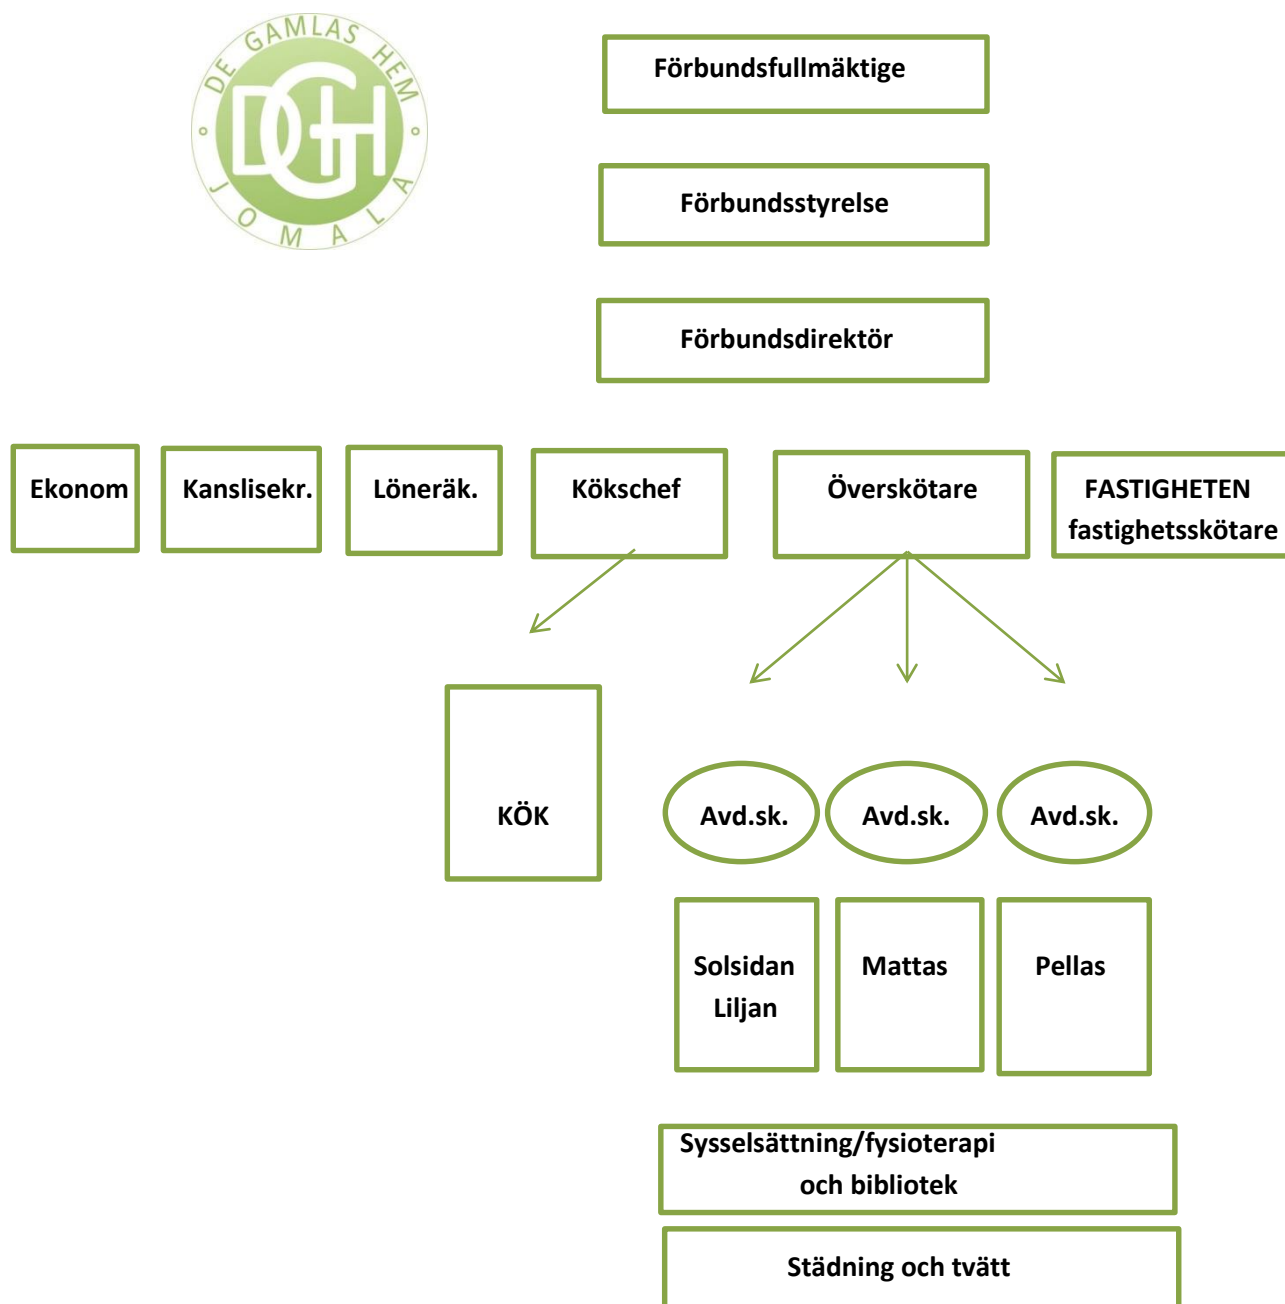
DE GAMLAS HEM
DGH
JOMALA

Förbundsfullmäktige

Förbundsstyrelse

Förbundsdirektör

Ekonom

Kanslisekr.

Löneräk.

Kökschef

Överskötare

FASTIGHETEN fastighetsskötare

KÖK

Avd.sk.

Avd.sk.

Avd.sk.

Solsidan Liljan

Mattas

Pellas

Sysselsättning/fysioterapi och bibliotek

Städning och tvätt